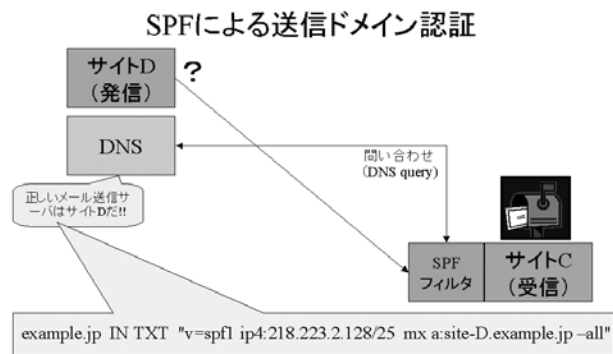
SPFによる送信ドメイン認証

サイトD
(発信)

?

DNS

問い合わせ
(DNS query)

正しいメール送信サーバはサイトDだ!!

SPF
フィルタ

サイトC
(受信)

example.jp IN TXT "v=spf1 ip4:218.223.2.128/25 mx a:site-D.example.jp –all"